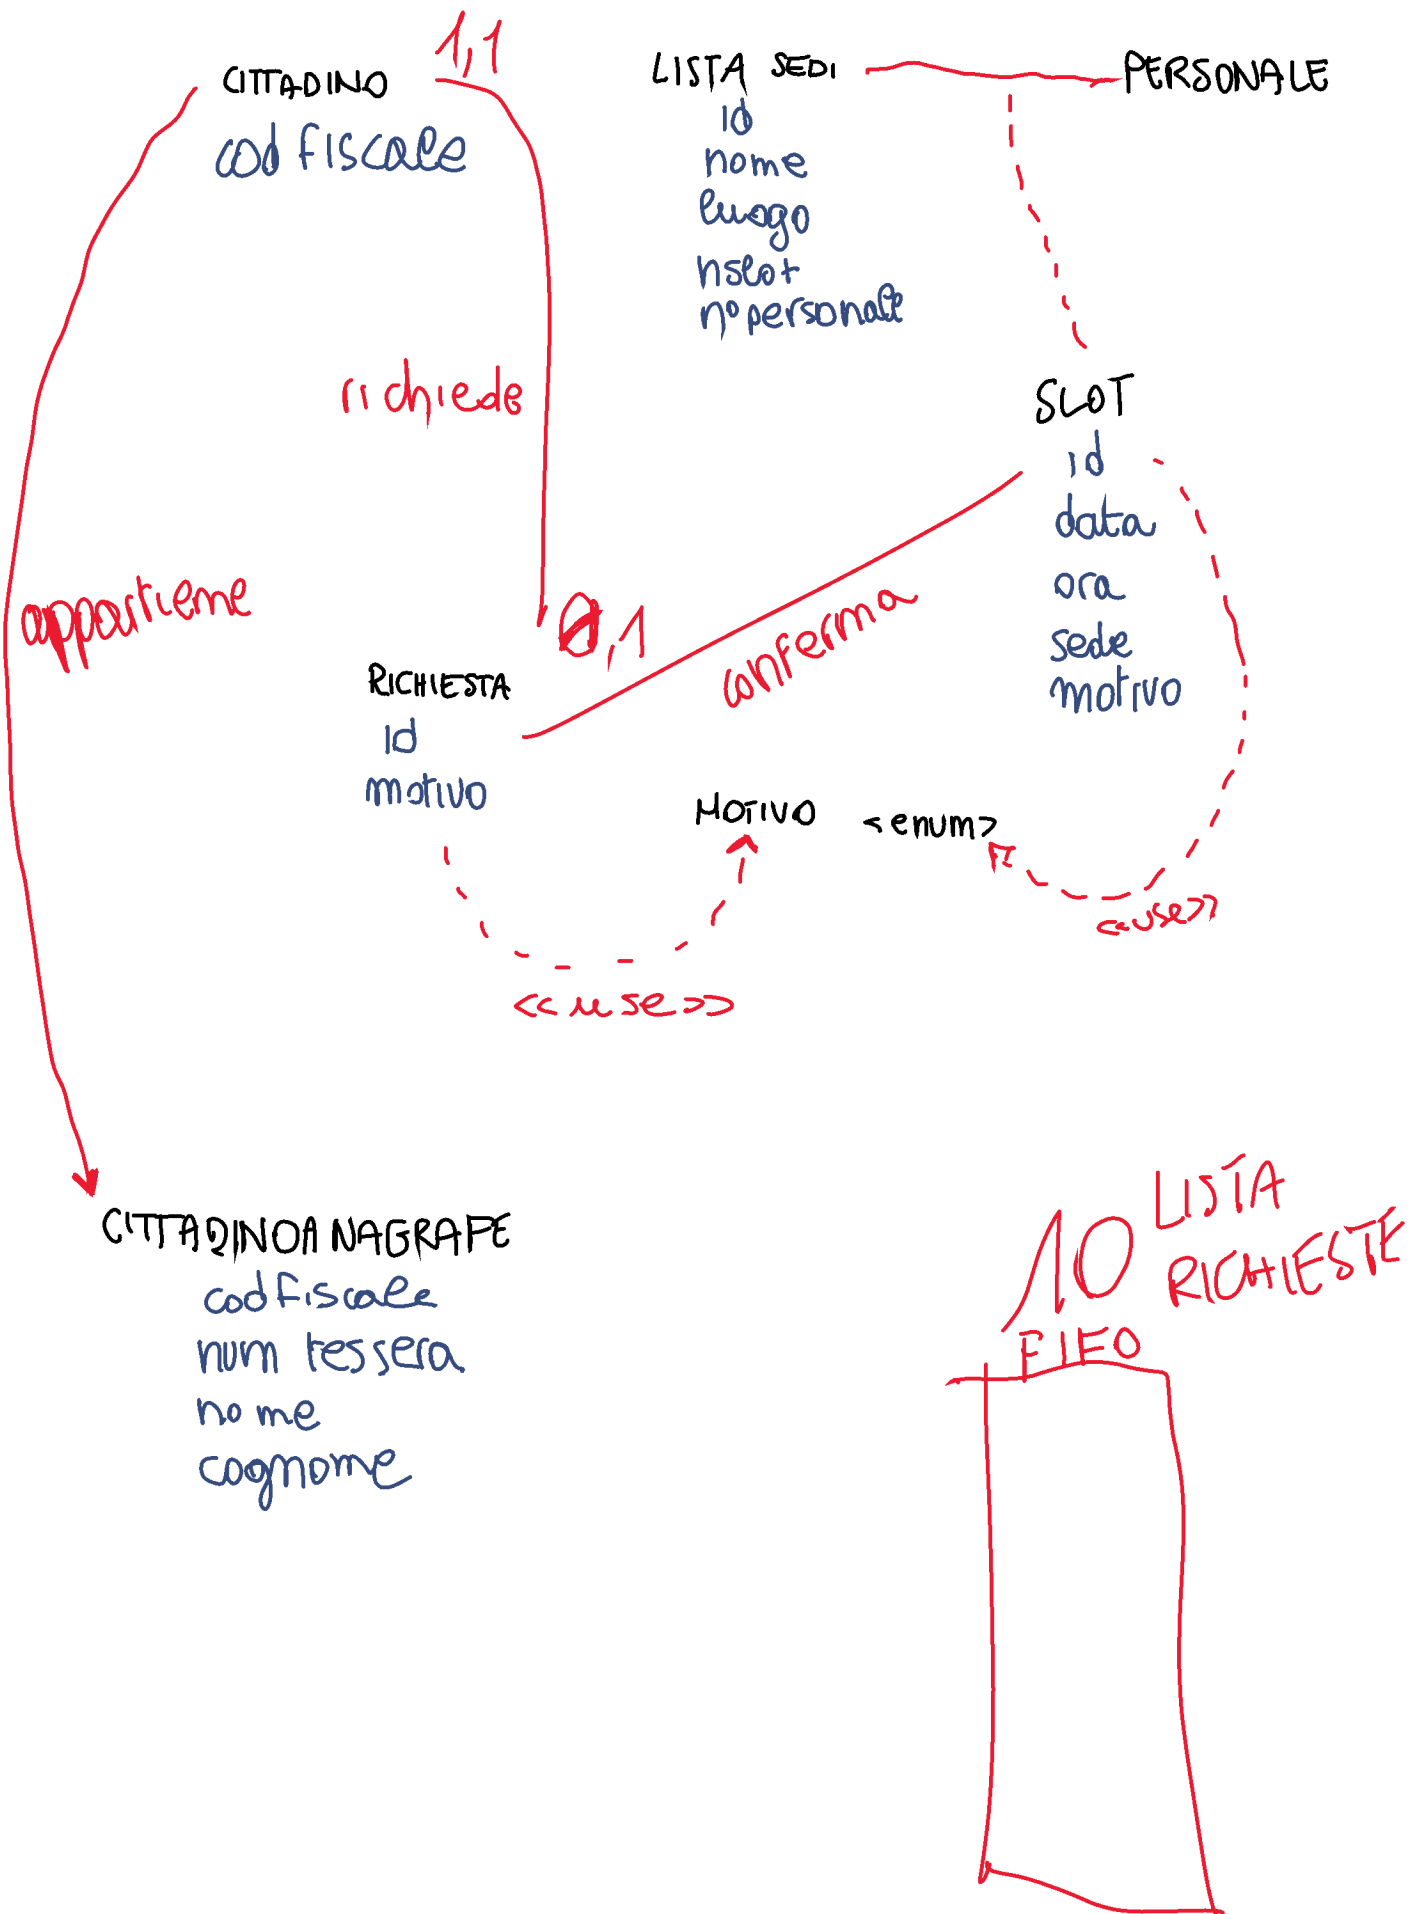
CITTADINO
cod fiscale

1,1

LISTA SEDI
id
nome
luogo
nslot
n° personale

PERSONALE

richiede

SLOT
id
data
ora
sede
motivo

appartiene

0,1

RICHIESTA
id
motivo

conferma

MOTIVO <enum>

<<use>>

<<use>>

CITTADINOANAGRAFE
cod fiscale
num tessera
nome
cognome

10 LISTA RICHIESTE

FIFO